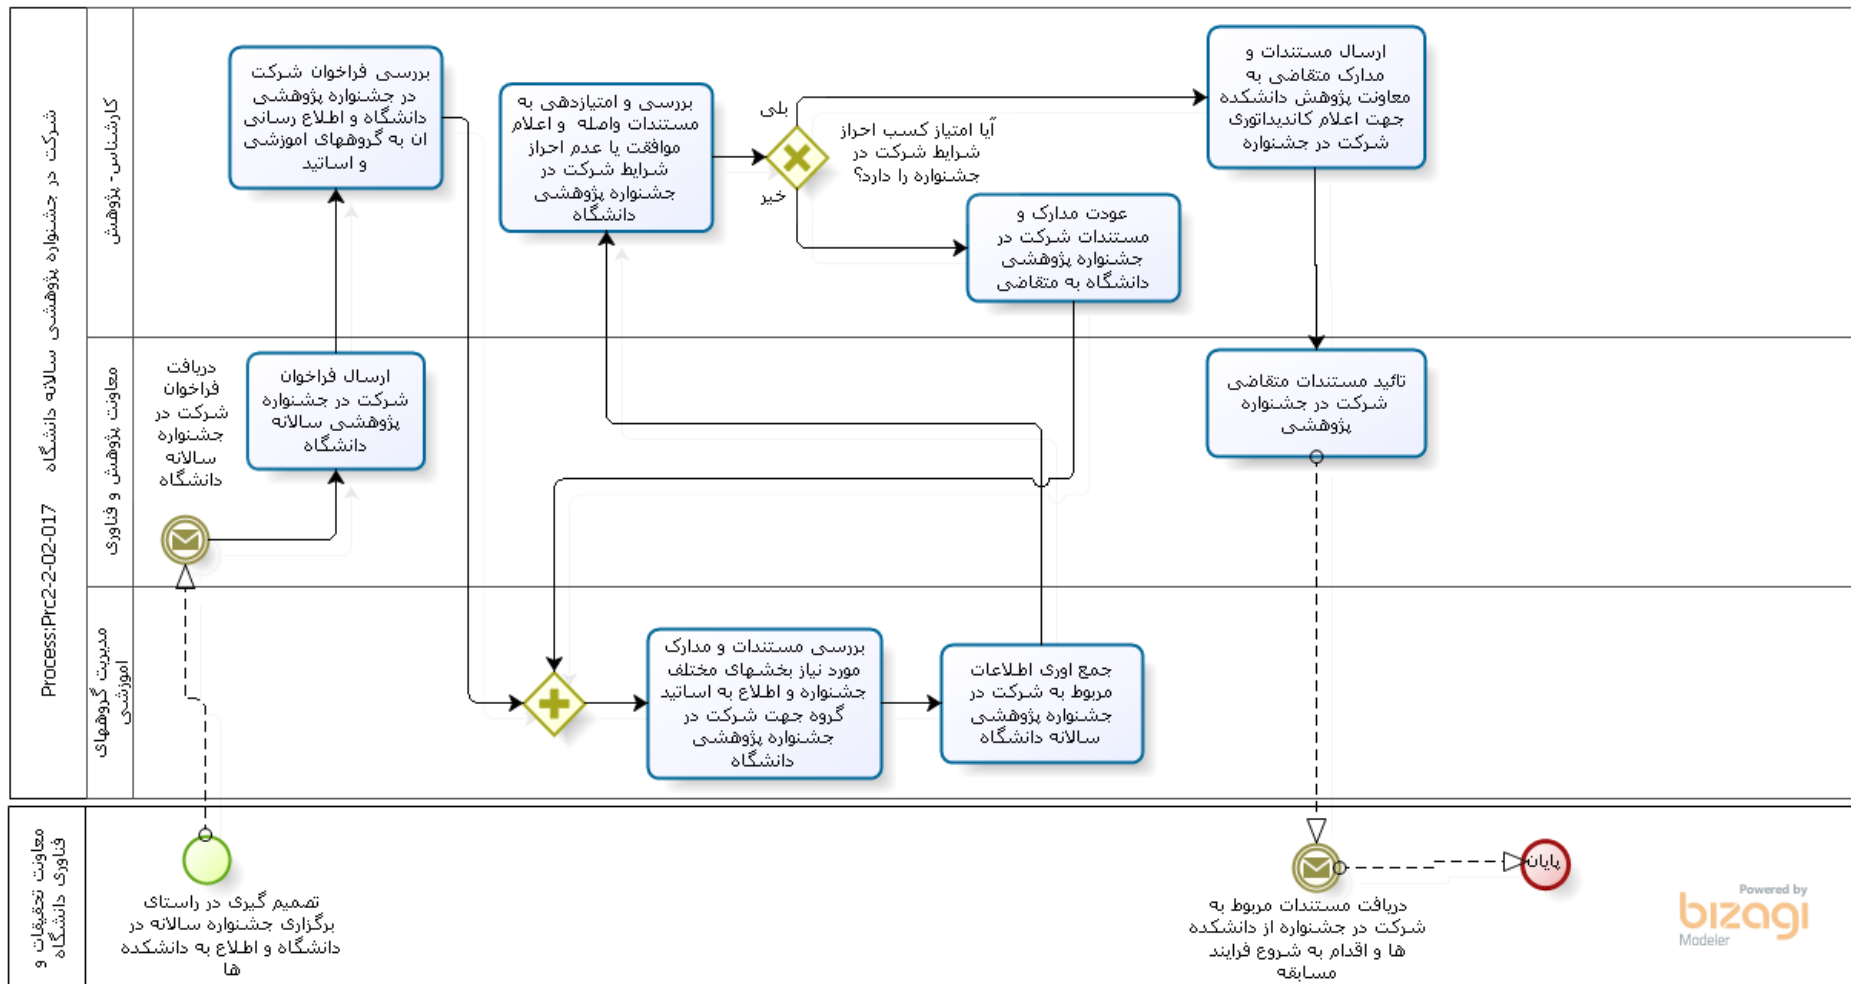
Process:Prc2-2-02-017 شرکت در جشنواره پژوهشی سالانه دانشگاه

کارشناس- پژوهش

معاونت پژوهش و فناوری

مدیریت گروههای اموزشی

معاونت تحقیقات و فناوری دانشگاه

بررسی فراخوان شرکت در جشنواره پژوهشی دانشگاه و اطلاع رسانی ان به گروههای اموزشی و اساتید

بررسی و امتیازدهی به مستندات واصله و اعلام موافقت یا عدم احراز شرایط شرکت در جشنواره پژوهشی دانشگاه

بلی

خیر

آیا امتیاز کسب احراز شرایط شرکت در جشنواره را دارد؟

ارسال مستندات و مدارک متقاضی به معاونت پژوهش دانشکده جهت اعلام کاندیداتوری شرکت در جشنواره

عودت مدارک و مستندات شرکت در جشنواره پژوهشی دانشگاه به متقاضی

دریافت فراخوان شرکت در جشنواره سالانه دانشگاه

ارسال فراخوان شرکت در جشنواره پژوهشی سالانه دانشگاه

تائید مستندات متقاضی شرکت در جشنواره پژوهشی

بررسی مستندات و مدارک مورد نیاز بخشهای مختلف جشنواره و اطلاع به اساتید گروه جهت شرکت در جشنواره پژوهشی دانشگاه

جمع اوری اطلاعات مربوط به شرکت در جشنواره پژوهشی سالانه دانشگاه

تصمیم گیری در راستای برگزاری جشنواره سالانه در دانشگاه و اطلاع به دانشکده ها

دریافت مستندات مربوط به شرکت در جشنواره از دانشکده ها و اقدام به شروع فرایند مسابقه

پایان

Powered by bizagi Modeler